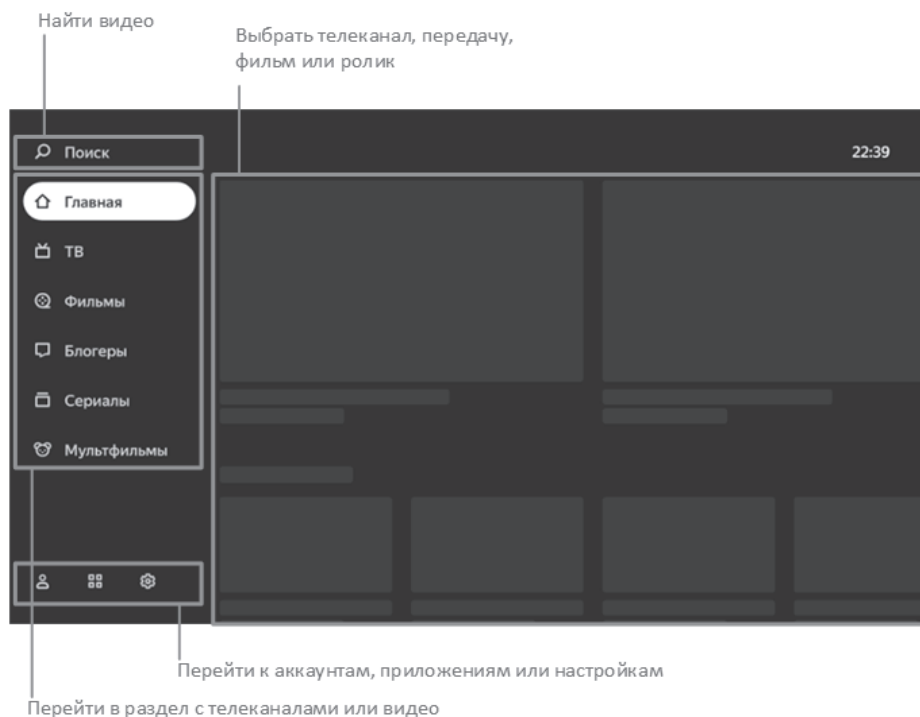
Найти видео

Выбрать телеканал, передачу, фильм или ролик

Поиск

22:39

Главная

ТВ

Фильмы

Блогеры

Сериалы

Мультфильмы

Перейти к аккаунтам, приложениям или настройкам

Перейти в раздел с телеканалами или видео